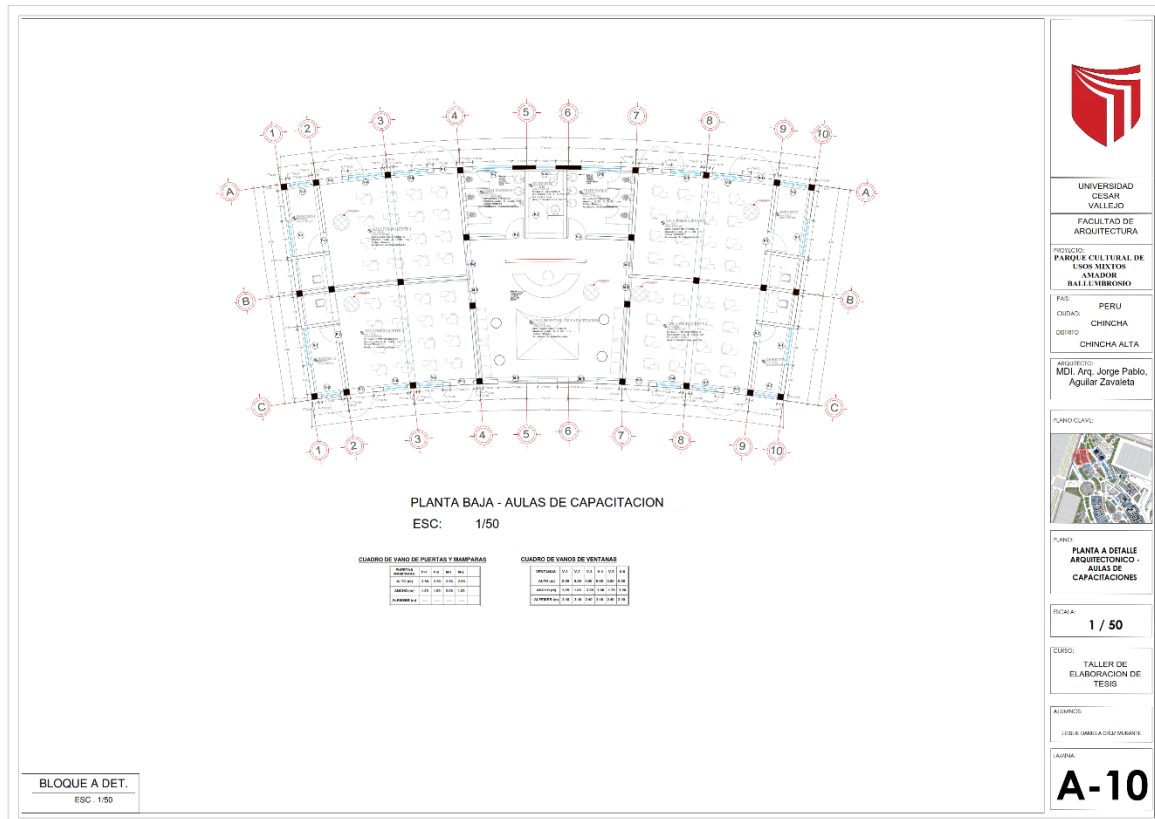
1 2 3 4 5 6 7 8 9 10

A A

B B

C C

1 2 3 4 5 6 7 8 9 10

PLANTA BAJA - AULAS DE CAPACITACION

ESC: 1/50

CUADRO DE VANO DE PUERTAS Y MAMPARAS

CUADRO DE VANOS DE VENTANAS

BLOQUE A DET.
ESC . 1/50

UNIVERSIDAD CESAR VALLEJO

FACULTAD DE ARQUITECTURA

PROYECTO:
PARQUE CULTURAL DE USOS MIXTOS AMADOR BALLUMBROSIO

PAIS:
PERU
CIUDAD:
CHINCHA
DISTRITO:
CHINCHA ALTA

ARQUITECTO:
MDI. Arq. Jorge Pablo, Aguilar Zavaleta

PLANO CLAVE:

PLANO:
PLANTA A DETALLE ARQUITECTONICO - AULAS DE CAPACITACIONES

ESCALA:
1 / 50

CURSO:
TALLER DE ELABORACION DE TESIS

ALUMNOS:
LESLIE DANIELA CRUZ MUNANTE

LAMINA:
A-10